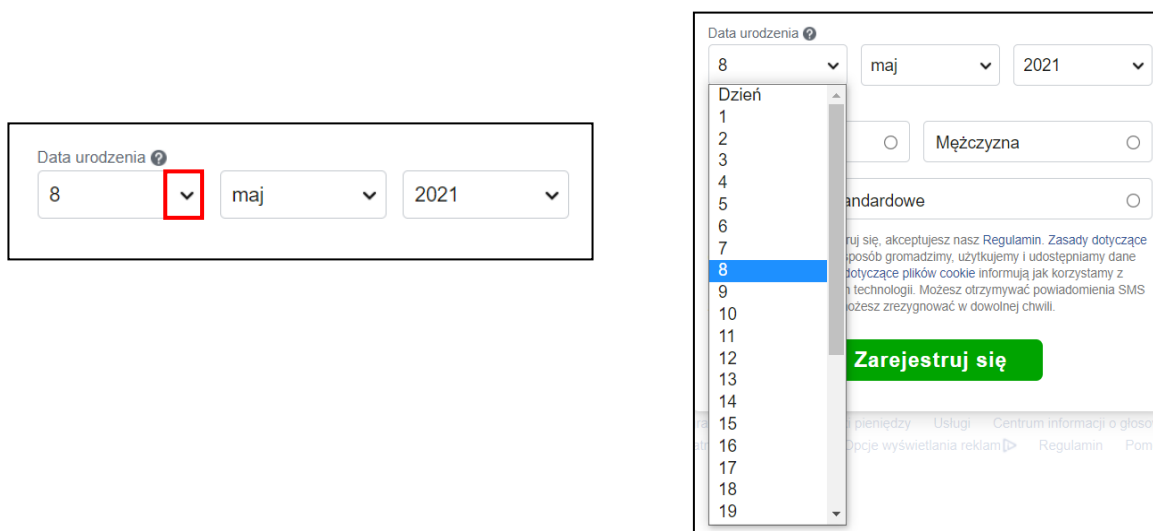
Data urodzenia
8
maj
2021

Data urodzenia
8
maj
2021
Dzień
1
2
3
4
5
6
7
8
9
10
11
12
13
14
15
16
17
18
19
Mężczyzna
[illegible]andardowe
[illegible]ruj się, akceptujesz nasz Regulamin. Zasady dotyczące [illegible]sposób gromadzimy, użytkujemy i udostępniamy dane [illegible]dotyczące plików cookie informują jak korzystamy z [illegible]n technologii. Możesz otrzymywać powiadomienia SMS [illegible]ożesz zrezygnować w dowolnej chwili.
Zarejestruj się
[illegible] pieniędzy Usługi Centrum informacji o głoso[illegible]
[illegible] Opcje wyświetlania reklam Regulamin Pom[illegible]